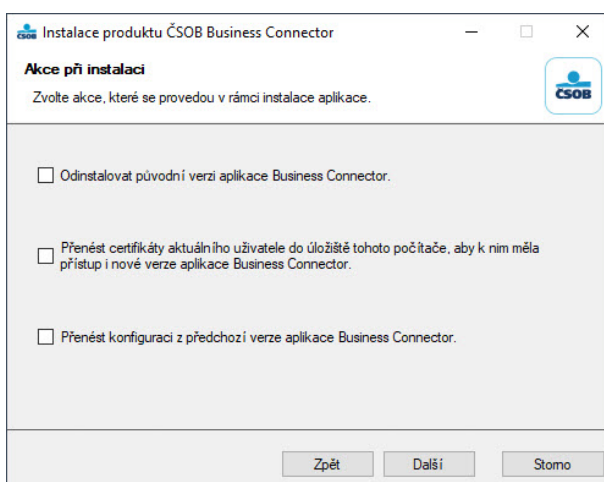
Instalace produktu ČSOB Business Connector

Akce při instalaci

Zvolte akce, které se provedou v rámci instalace aplikace.

ČSOB

Odinstalovat původní verzi aplikace Business Connector.

Přenést certifikáty aktuálního uživatele do úložiště tohoto počítače, aby k nim měla přístup i nové verze aplikace Business Connector.

Přenést konfiguraci z předchozí verze aplikace Business Connector.

Zpět

Další

Storno